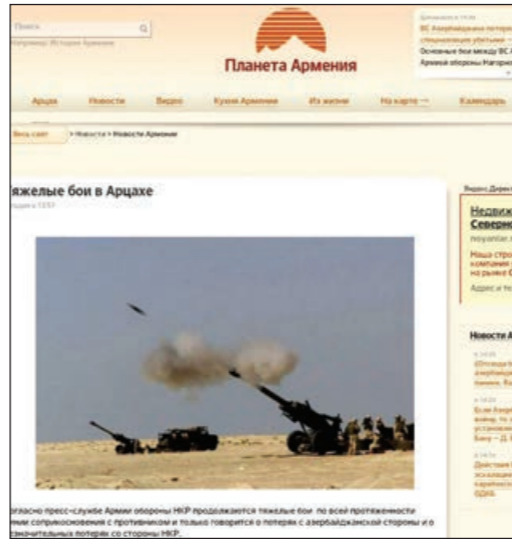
Поиск
Например: История Армении

Планета Армения

ВС Азербайджана потеряли
специальную убитыми
Основные бои между ВС А
Армией обороны Нагорн

Арцах
Новости
Видео
Кухня Армении
Из жизни
На карте
Календарь

Весь сайт
> Новости > Новости Армении

Тяжелые бои в Арцахе

Яндекс.Директ
Недвиж
Северн
Наша стро
компания
на рынке
Адрес и те

Новости А

Согласно пресс-службе Армии обороны НКР продолжаются тяжелые бои по всей протяженности линии соприкосновения с противником и только говорится о потерях с азербайджанской стороны и о значительных потерях со стороны НКР...